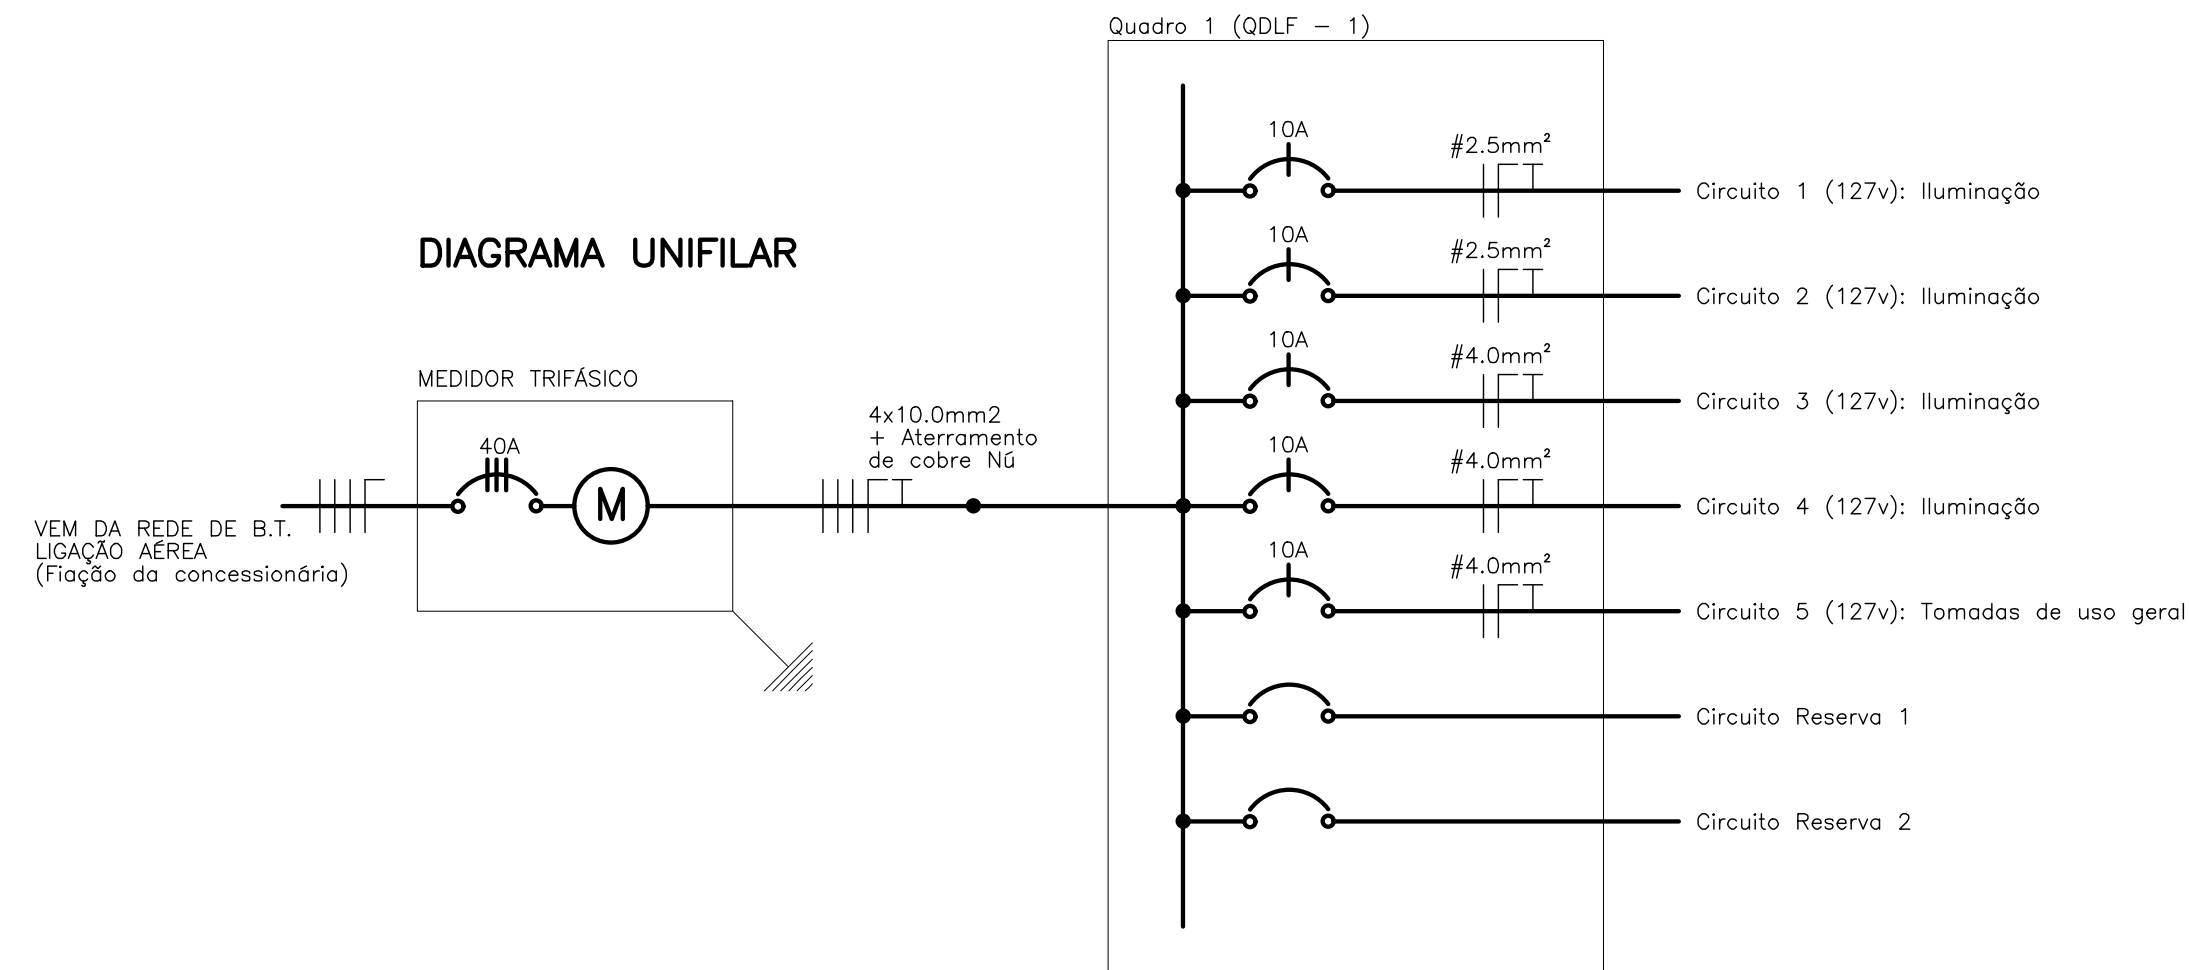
Quadro 1 (QDLF – 1)

DIAGRAMA UNIFILAR

10A
#2.5mm²
Circuito 1 (127v): Iluminação

10A
#2.5mm²
Circuito 2 (127v): Iluminação

MEDIDOR TRIFÁSICO

10A
#4.0mm²
Circuito 3 (127v): Iluminação

40A

M

4x10.0mm2
+ Aterramento
de cobre Nú

10A
#4.0mm²
Circuito 4 (127v): Iluminação

VEM DA REDE DE B.T.
LIGAÇÃO AÉREA
(Fiação da concessionária)

10A
#4.0mm²
Circuito 5 (127v): Tomadas de uso geral

Circuito Reserva 1

Circuito Reserva 2